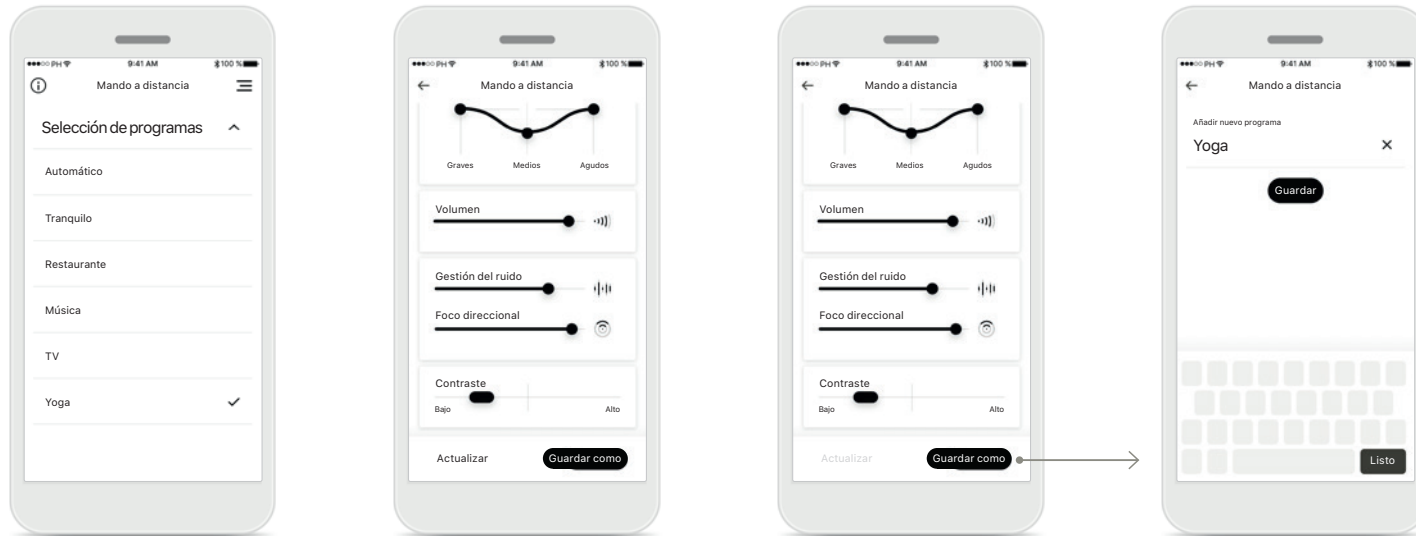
●●●○○ PH 9:41 AM 100 %

Mando a distancia

Selección de programas

Automático

Tranquilo

Restaurante

Música

TV

Yoga

●●●○○ PH 9:41 AM 100 %

Mando a distancia

Graves Medios Agudos

Volumen

Gestión del ruido

Foco direccional

Contraste

Bajo Alto

Actualizar Guardar como

●●●○○ PH 9:41 AM 100 %

Mando a distancia

Graves Medios Agudos

Volumen

Gestión del ruido

Foco direccional

Contraste

Bajo Alto

Actualizar Guardar como

●●●○○ PH 9:41 AM 100 %

Mando a distancia

Añadir nuevo programa

Yoga

Guardar

Listo